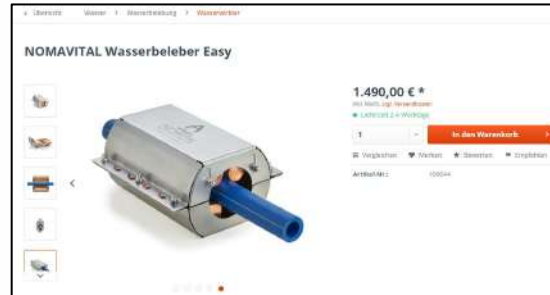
< Übersicht    Wasser > Wasserbelebung > Wasserbeleber

NOMAVITAL Wasserbeleber Easy

1.490,00 € *
inkl. MwSt. zzgl. Versandkosten
● Lieferzeit 2-4 Werktage

1
In den Warenkorb >

Vergleichen   Merken   Bewerten   Empfehlen

Artikel-Nr.: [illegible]